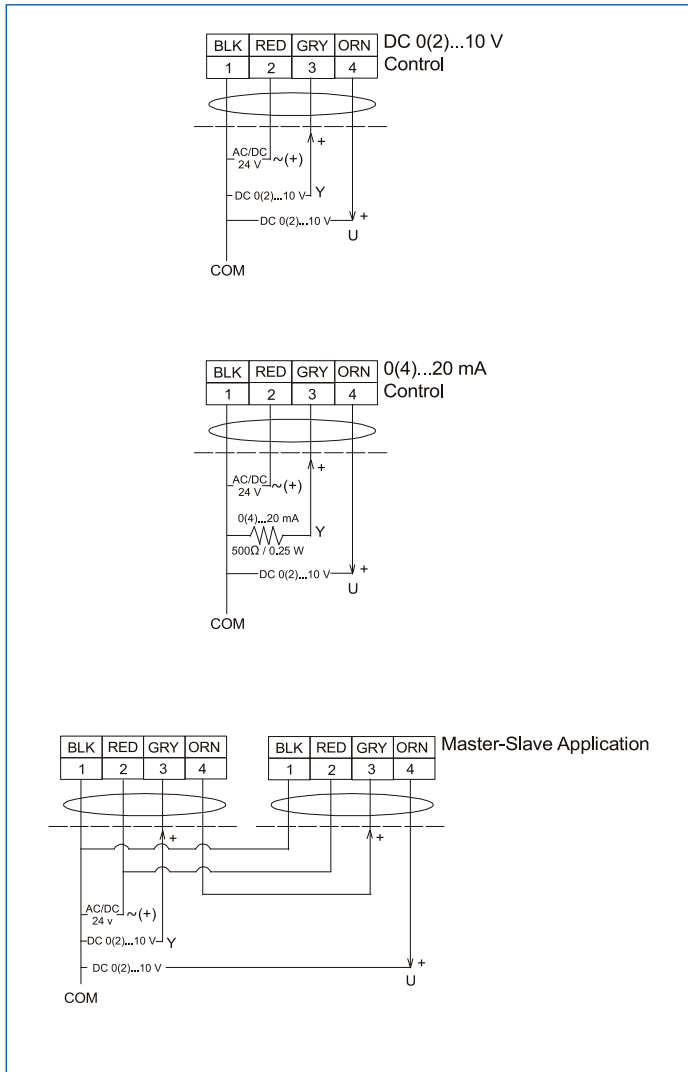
| BLK | RED | GRY | ORN |
|---|---|---|---|
| 1 | 2 | 3 | 4 |

DC 0(2)...10 V Control

AC/DC 24 V ~(+)
+
DC 0(2)...10 V Y
DC 0(2)...10 V +
U
COM

| BLK | RED | GRY | ORN |
|---|---|---|---|
| 1 | 2 | 3 | 4 |

0(4)...20 mA Control

AC/DC 24 V ~(+)
+
0(4)...20 mA
Y
500Ω / 0.25 W
DC 0(2)...10 V +
U
COM

| BLK | RED | GRY | ORN |
|---|---|---|---|
| 1 | 2 | 3 | 4 |

| BLK | RED | GRY | ORN |
|---|---|---|---|
| 1 | 2 | 3 | 4 |

Master-Slave Application

+
+
AC/DC 24 v ~(+)
DC 0(2)...10 V Y
DC 0(2)...10 V +
U
COM